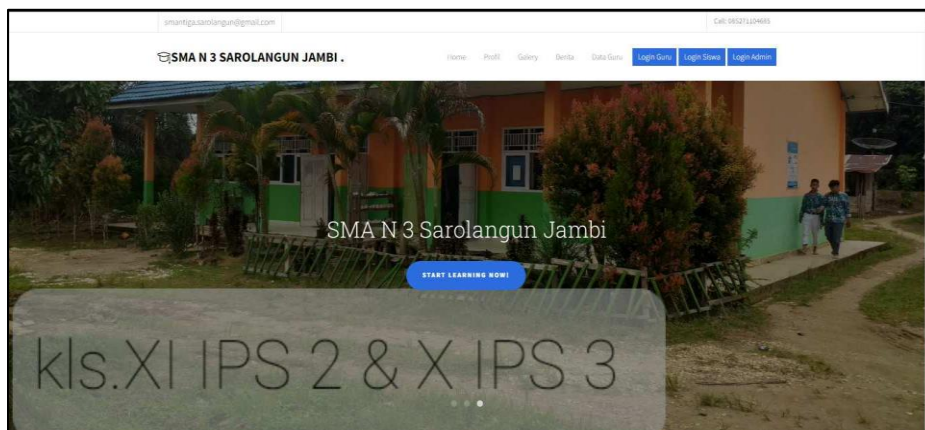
smantiga.sarolangun@gmail.com

Call: 085271104665

SMA N 3 SAROLANGUN JAMBI .

Home Profil Galery Berita Data Guru Login Guru Login Siswa Login Admin

SMA N 3 Sarolangun Jambi

START LEARNING NOW!

kls.XI IPS 2 & X IPS 3